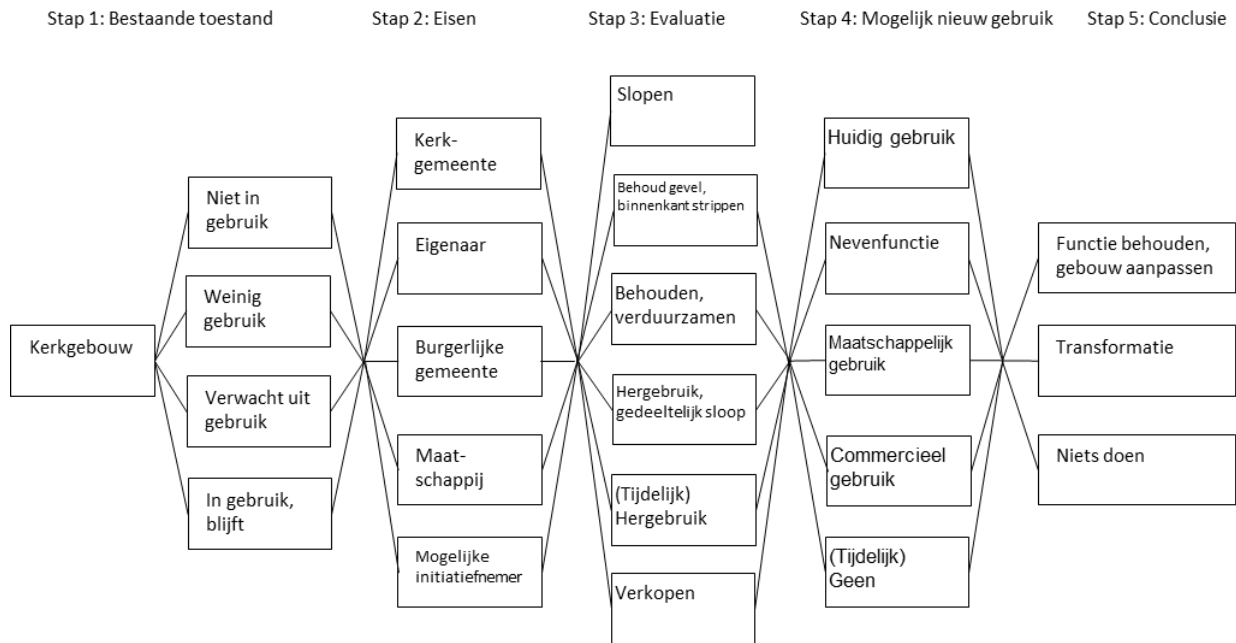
Stap 1: Bestaande toestand

Kerkgebouw

Niet in gebruik

Weinig gebruik

Verwacht uit gebruik

In gebruik, blijft

Stap 2: Eisen

Kerk-gemeente

Eigenaar

Burgerlijke gemeente

Maat-schappij

Mogelijke initiatiefnemer

Stap 3: Evaluatie

Slopen

Behoud gevel, binnenkant strippen

Behouden, verduurzamen

Hergebruik, gedeeltelijk sloop

(Tijdelijk) Hergebruik

Verkopen

Stap 4: Mogelijk nieuw gebruik

Huidig gebruik

Nevenfunctie

Maatschappelijk gebruik

Commercieel gebruik

(Tijdelijk) Geen

Stap 5: Conclusie

Functie behouden, gebouw aanpassen

Transformatie

Niets doen